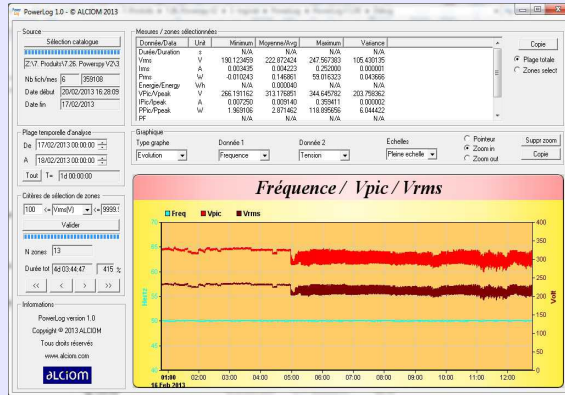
PowerLog 1.0 - © ALCIOM 2013

Source
Sélection catalogue
Z:\7. Produits\7.26. Powerspy V2\3
Nb fich/mes 6 359108
Date début 20/02/2013 16:28:09
Date fin 17/02/2013

Mesures / zones sélectionnées

| Donnée/Data | Unit | Minimum | Moyenne/Avg | Maximum | Variance |
|---|---|---|---|---|---|
| Durée/Duration | s | N/A | N/A | N/A | N/A |
| Vrms | V | 190.123459 | 222.872424 | 247.567303 | 105.430135 |
| Irms | A | 0.003435 | 0.004223 | 0.252000 | 0.000001 |
| Prms | W | -0.010243 | 0.146861 | 59.016323 | 0.043666 |
| Energie/Energy | Wh | N/A | 0.000040 | N/A | N/A |
| VPic/Vpeak | V | 266.191162 | 313.176851 | 344.645782 | 203.758362 |
| IPic/Ipeak | A | 0.007250 | 0.009140 | 0.359411 | 0.000002 |
| PPic/Ppeak | W | 1.969106 | 2.071462 | 118.895656 | 6.044422 |
| PF | | N/A | N/A | N/A | N/A |

Copie
Plage totale
Zones select

Plage temporelle d'analyse
De 17/02/2013 00:00:00
A 18/02/2013 00:00:00
Tout T= 1d 00:00:00

Graphique
Type graphe Evolution
Donnée 1 Fréquence
Donnée 2 Tension
Echelles Pleine échelle
Pointeur
Zoom in
Zoom out
Suppr zoom
Copie

Critères de sélection de zones
100 <= Vrms(V) <= 9999.9
Valider
N zones 13
Durée tot 4d 03:44:47 415 %
<< < > >>

Informations
PowerLog version 1.0
Copyright © 2013 ALCIOM
Tous droits réservés
www.alciom.com
alciom

Fréquence / Vpic / Vrms
Freq Vpic Vrms
Hertz
Volt
400 350 300 250 200 150 100 50 0
01:00 02:00 03:00 04:00 05:00 06:00 07:00 08:00 09:00 10:00 11:00 12:00
16 Feb 2013